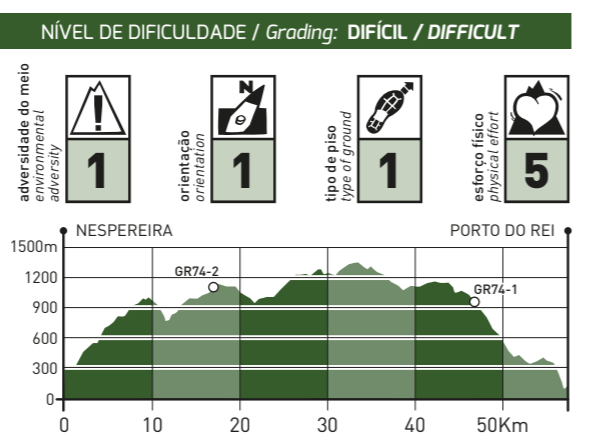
NÍVEL DE DIFICULDADE / Grading: DIFÍCIL / DIFFICULT

adversidade do meio
environmental adversity
1

orientação
orientation
N
1

tipo de piso
type of ground
1

esforço físico
physical effort
5

NESPEREIRA
PORTO DO REI

1500m
1200
900
600
300
0

GR74-2
GR74-1

0 10 20 30 40 50Km